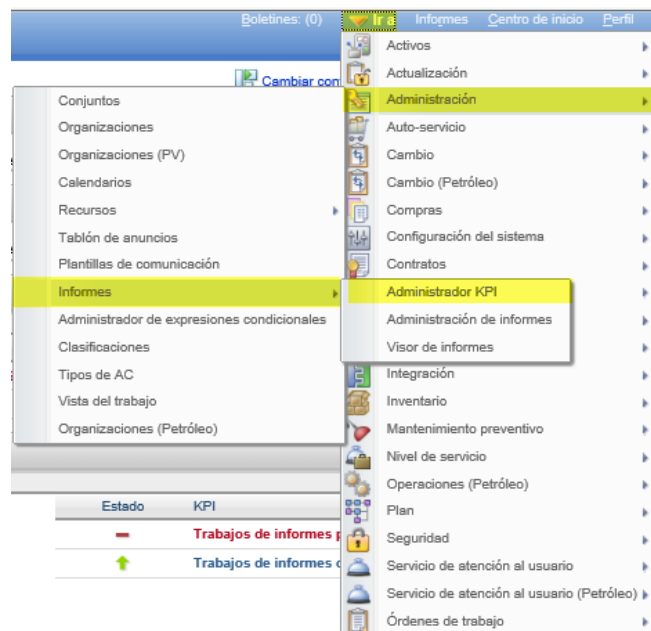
Boletines: (0) Ir a Informes Centro de inicio Perfil

Cambiar con

Conjuntos
Organizaciones
Organizaciones (PV)
Calendarios
Recursos
Tablón de anuncios
Plantillas de comunicación
Informes
Administrador de expresiones condicionales
Clasificaciones
Tipos de AC
Vista del trabajo
Organizaciones (Petróleo)

Activos
Actualización
Administración
Auto-servicio
Cambio
Cambio (Petróleo)
Compras
Configuración del sistema
Contratos

Administrador KPI
Administración de informes
Visor de informes

Integración
Inventario
Mantenimiento preventivo
Nivel de servicio
Operaciones (Petróleo)
Plan
Seguridad
Servicio de atención al usuario
Servicio de atención al usuario (Petróleo)
Órdenes de trabajo

| Estado | KPI |
|---|---|
| — | Trabajos de informes p |
| ↑ | Trabajos de informes c |